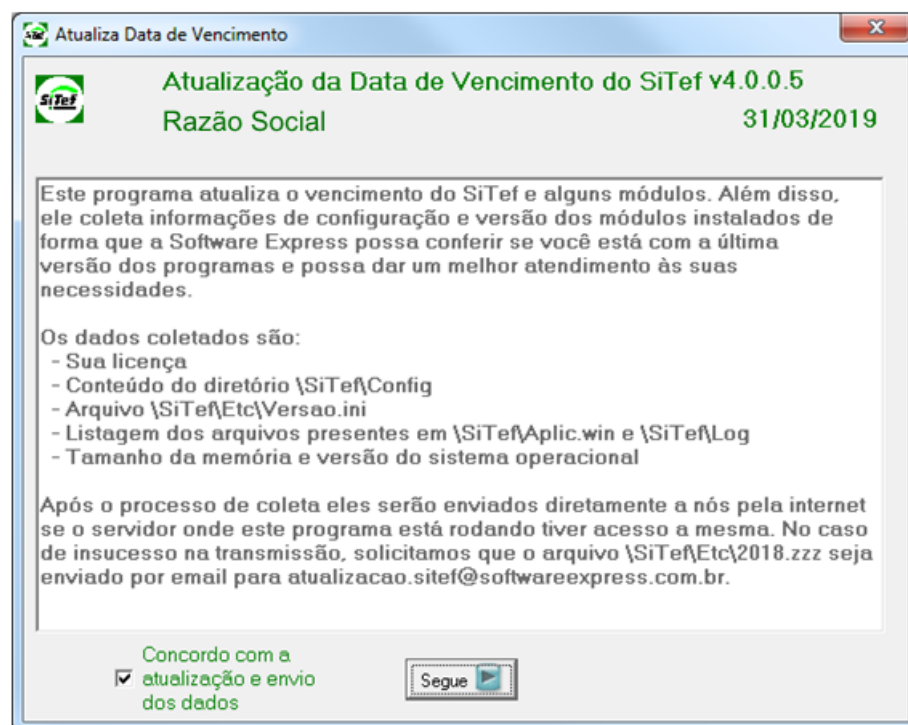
Atualiza Data de Vencimento

SiTef

Atualização da Data de Vencimento do SiTef v4.0.0.5
Razão Social 31/03/2019

Este programa atualiza o vencimento do SiTef e alguns módulos. Além disso, ele coleta informações de configuração e versão dos módulos instalados de forma que a Software Express possa conferir se você está com a última versão dos programas e possa dar um melhor atendimento às suas necessidades.

Os dados coletados são:
- Sua licença
- Conteúdo do diretório \SiTef\Config
- Arquivo \SiTef\Etc\Versao.ini
- Listagem dos arquivos presentes em \SiTef\Aplic.win e \SiTef\Log
- Tamanho da memória e versão do sistema operacional

Após o processo de coleta eles serão enviados diretamente a nós pela internet se o servidor onde este programa está rodando tiver acesso a mesma. No caso de insucesso na transmissão, solicitamos que o arquivo \SiTef\Etc\2018.zzz seja enviado por email para atualizacao.sitef@softwareexpress.com.br.

Concordo com a atualização e envio dos dados

Segue